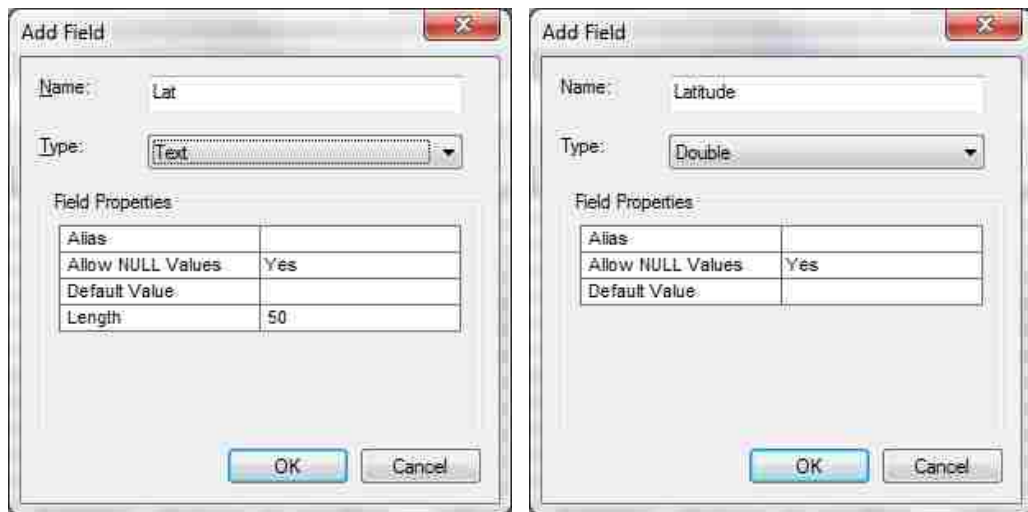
Add Field

Name: Lat

Type: Text

Field Properties

| | |
|---|---|
| Alias | |
| Allow NULL Values | Yes |
| Default Value | |
| Length | 50 |

OK Cancel

Add Field

Name: Latitude

Type: Double

Field Properties

| | |
|---|---|
| Alias | |
| Allow NULL Values | Yes |
| Default Value | |

OK Cancel